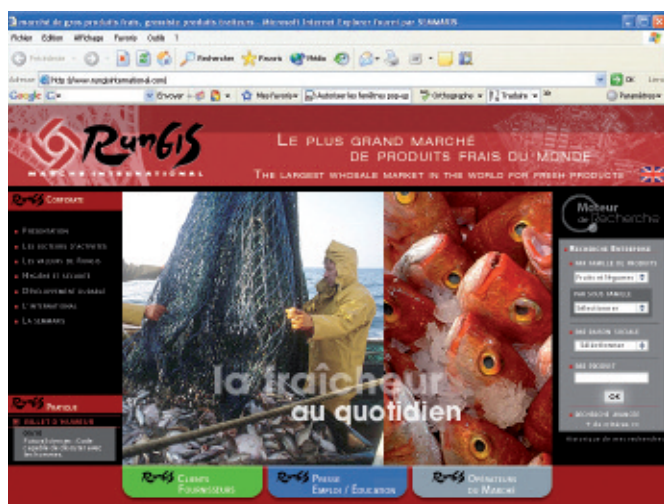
Marché de gros produits frais, grossiste produits traiteurs... Microsoft Internet Explorer fourni par SUMMIS

Fichier Édition Affichage Favoris Outils ?

Précédente Rechercher Favoris Média

Adresse http://www.rungisinternational.com/

OK Liens

Google Envoyer Mes Favoris Autoriser les fenêtres pop-up Orthographe Traduire Paramètres

Rungis

MARCHÉ INTERNATIONAL

LE PLUS GRAND MARCHÉ DE PRODUITS FRAIS DU MONDE

THE LARGEST WHOSALE MARKET IN THE WORLD FOR FRESH PRODUCTS

Rungis Corporate

PRÉSENTATION

LES SECTEURS D'ACTIVITÉS

LES MÉTIERS DE RUNGIS

HYGIÈNE ET SÉCURITÉ

DÉVELOPPEMENT DURABLE

L'INTERNATIONAL

LA SEMMARIS

Rungis Pratique

BILLET D'HUMEUR

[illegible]

la fraîcheur au quotidien

Moteur de Recherche

RECHERCHE ENTREPRISE

PAR FAMILLE DE PRODUITS

Fruits et légumes

PAR SOUS FAMILLE

Sélectionner

PAR RAISON SOCIALE

Sélectionner

PAR PRODUIT

OK

RECHERCHE AVANCÉE

Historique de vos recherches

Rungis CLIENTS FOURNISSEURS

Rungis PRESSE EMPLOI / ÉDUCATION

Rungis OPÉRATEURS DU MARCHÉ